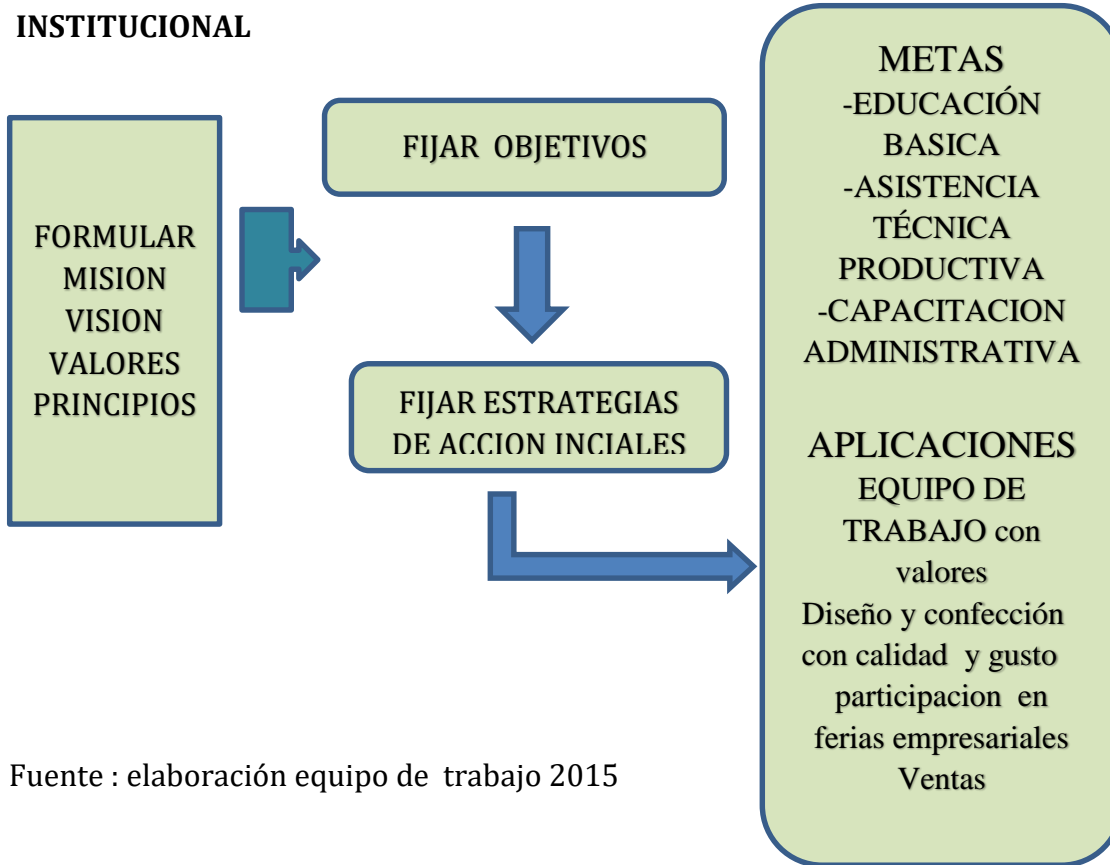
INSTITUCIONAL

FORMULAR
MISION
VISION
VALORES
PRINCIPIOS

FIJAR OBJETIVOS

FIJAR ESTRATEGIAS DE ACCION INCIALES

METAS
-EDUCACIÓN BASICA
-ASISTENCIA TÉCNICA PRODUCTIVA
-CAPACITACION ADMINISTRATIVA

APLICACIONES
EQUIPO DE TRABAJO con valores
Diseño y confección con calidad y gusto
participacion en ferias empresariales
Ventas

Fuente : elaboración equipo de trabajo 2015